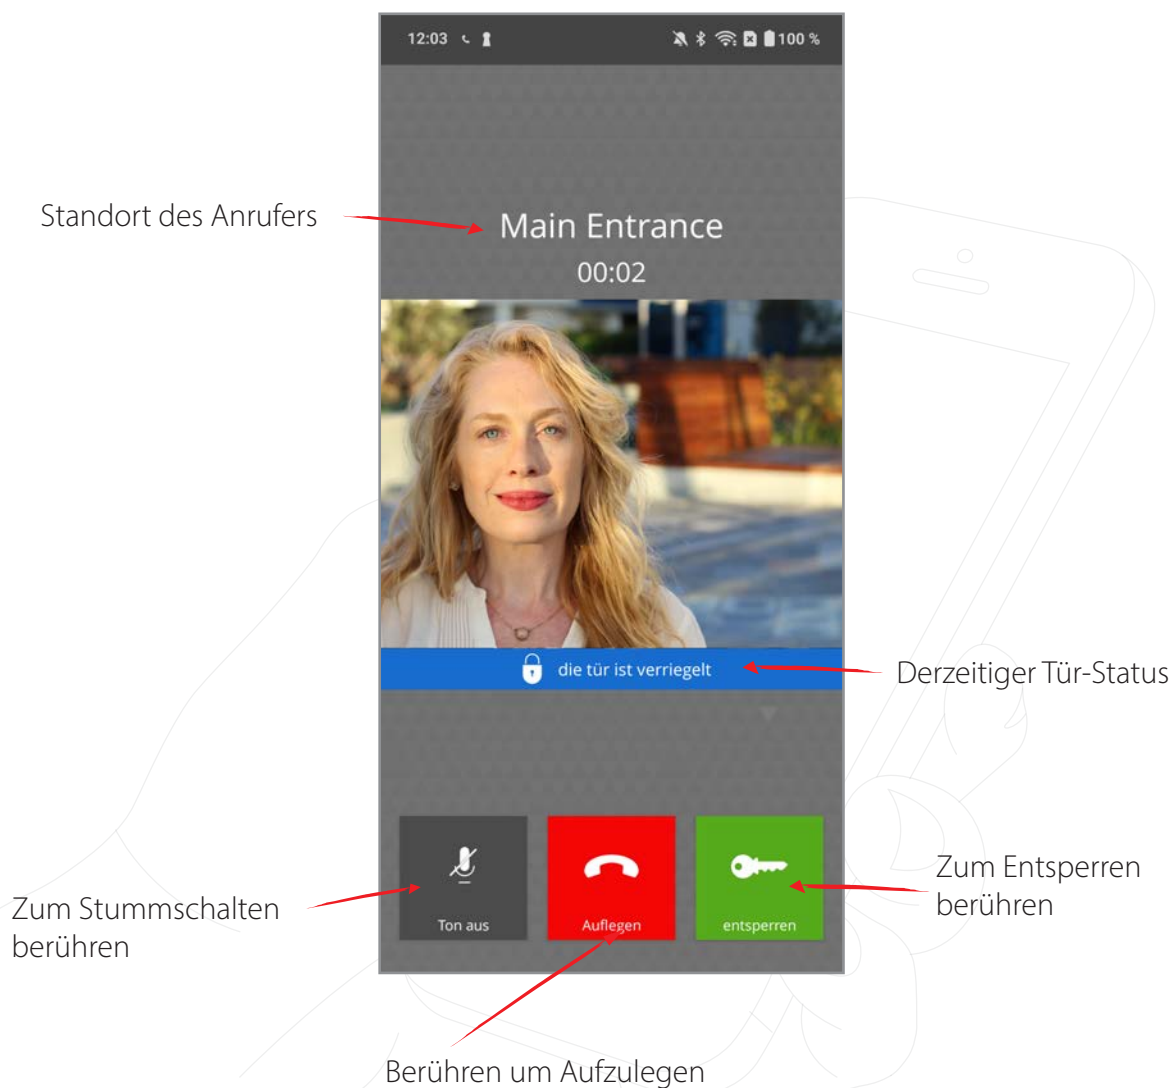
12:03

100 %

Standort des Anrufers

Main Entrance

00:02

die tür ist verriegelt

Derzeitiger Tür-Status

Ton aus

Auflegen

entsperren

Zum Stummschalten berühren

Zum Entsperren berühren

Berühren um Aufzulegen